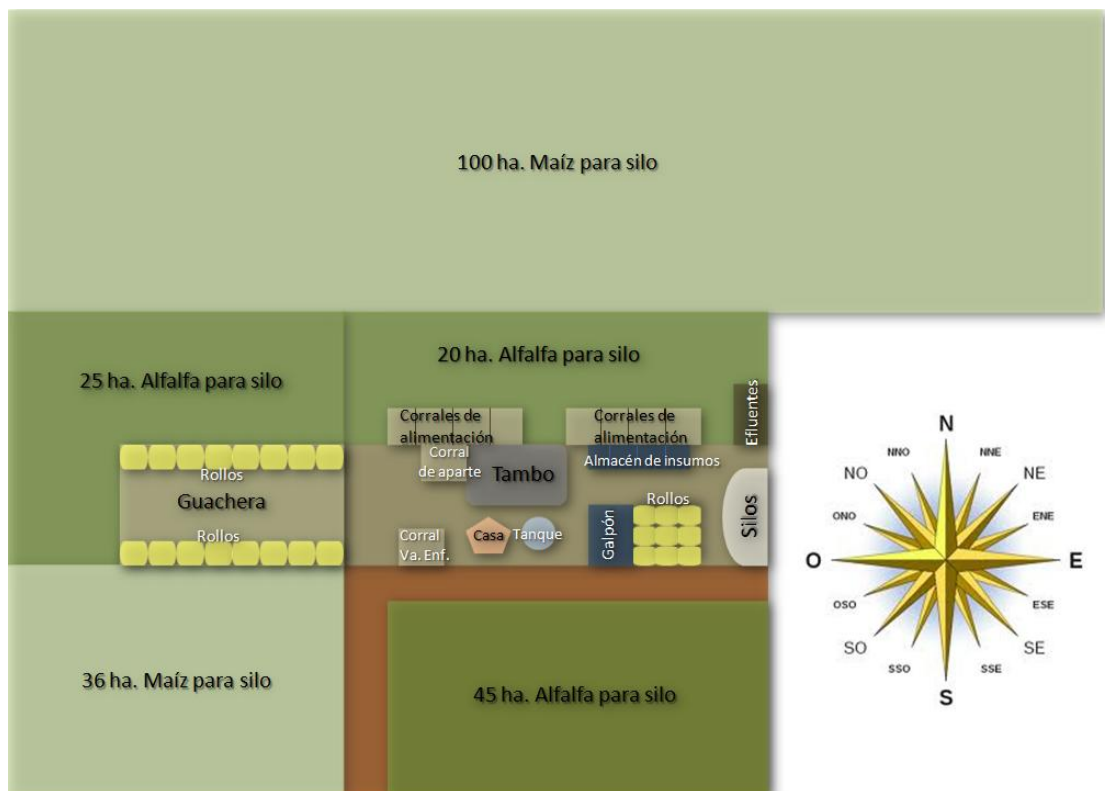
100 ha. Maíz para silo

25 ha. Alfalfa para silo

20 ha. Alfalfa para silo

Corrales de alimentación

Corrales de alimentación

Efluentes

Rollos

Guachera

Rollos

Corral de aparte

Tambo

Almacén de insumos

Rollos

Silos

Corral Va. Enf.

Casa

Tanque

Galpón

N
NNO
NNE
NO
NE
ONO
ENE
O
E
OSO
ESE
SO
SE
SSO
SSE
S

36 ha. Maíz para silo

45 ha. Alfalfa para silo